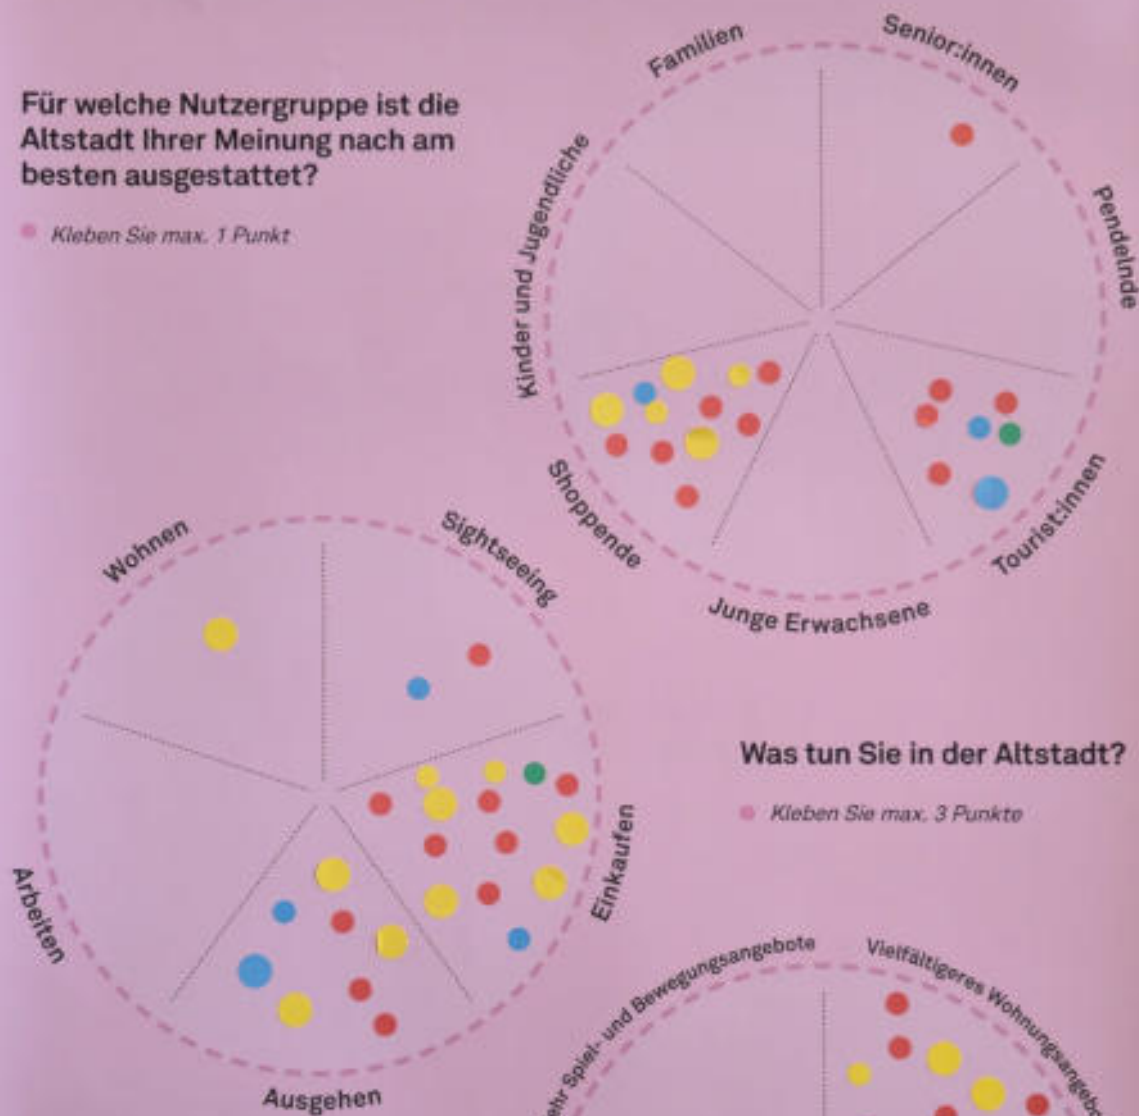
Für welche Nutzergruppe ist die Altstadt Ihrer Meinung nach am besten ausgestattet?

Kleben Sie max. 1 Punkt

Familien

Senior:innen

Pendelnde

Tourist:innen

Junge Erwachsene

Shoppende

Kinder und Jugendliche

Wohnen

Sightseeing

Einkaufen

Ausgehen

Arbeiten

Was tun Sie in der Altstadt?

Kleben Sie max. 3 Punkte

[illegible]hr Spiel- und Bewegungsangebote

Vielfältigeres Wohnungsangeb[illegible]